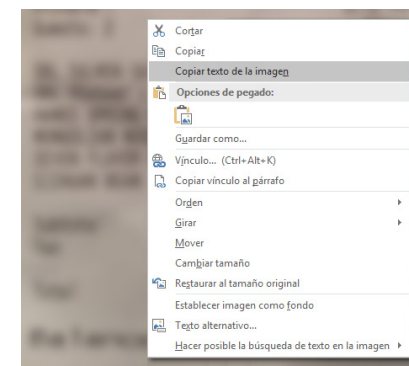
Cortar
Copiar
Copiar texto de la imagen
Opciones de pegado:
Guardar como...
Vínculo... (Ctrl+Alt+K)
Copiar vínculo al párrafo
Orden
Girar
Mover
Cambiar tamaño
Restaurar al tamaño original
Establecer imagen como fondo
Texto alternativo...
Hacer posible la búsqueda de texto en la imagen